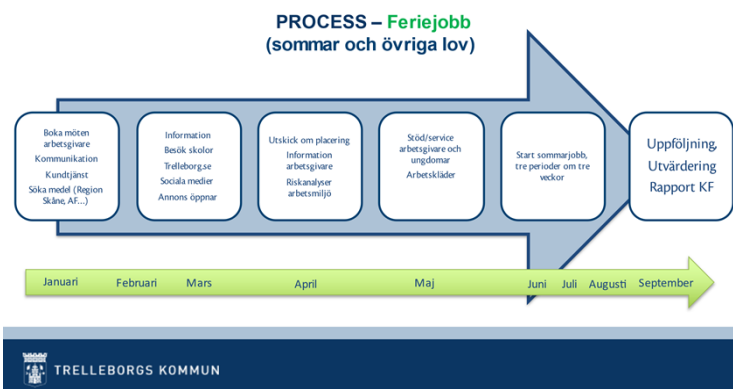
PROCESS – Feriejobb
(sommar och övriga lov)

Boka möten arbetsgivare
Kommunikation
Kundtjänst
Söka medel (Region Skåne, AF…)

Information
Besök skolor
Trelleborg.se
Sociala medier
Annons öppnar

Utskick om placering
Information arbetsgivare
Riskanalyser arbetsmiljö

Stöd/service arbetsgivare och ungdomar
Arbetskläder

Start sommarjobb, tre perioder om tre veckor

Uppföljning, Utvärdering Rapport KF

Januari
Februari
Mars
April
Maj
Juni
Juli
Augusti
September

TRELLEBORGS KOMMUN